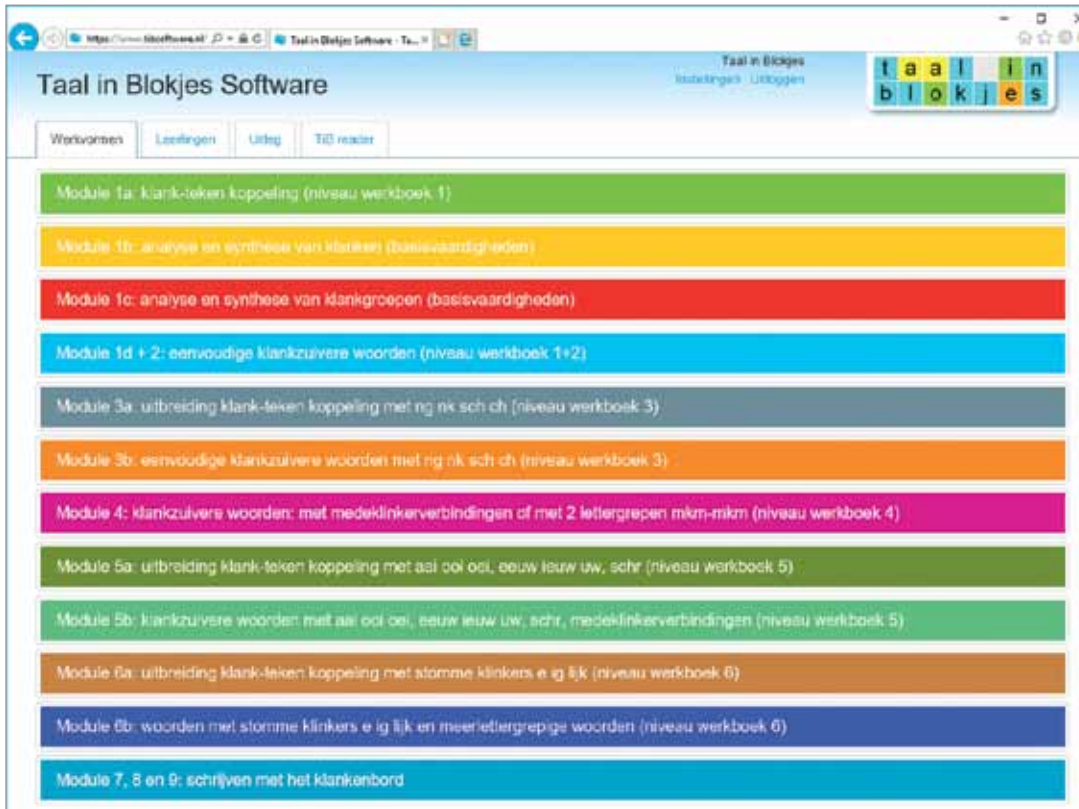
https://www.tibsoftware.nl/ Taal in Blokjes Software - Ta... ×

Taal in Blokjes Software

Taal in Blokjes
Instellingen Uitloggen

t a a l i n
b l o k j e s

Werkvormen Leerlingen Uitleg TiB reader

Module 1a: klank-teken koppeling (niveau werkboek 1)

Module 1b: analyse en synthese van klanken (basisvaardigheden)

Module 1c: analyse en synthese van klankgroepen (basisvaardigheden)

Module 1d + 2: eenvoudige klankzuivere woorden (niveau werkboek 1+2)

Module 3a: uitbreiding klank-teken koppeling met ng nk sch ch (niveau werkboek 3)

Module 3b: eenvoudige klankzuivere woorden met ng nk sch ch (niveau werkboek 3)

Module 4: klankzuivere woorden: met medeklinkerverbindingen of met 2 lettergrepen mkm-mkm (niveau werkboek 4)

Module 5a: uitbreiding klank-teken koppeling met aai ooi oei, eeuw ieuw uw, schr (niveau werkboek 5)

Module 5b: klankzuivere woorden met aai ooi oei, eeuw ieuw uw, schr, medeklinkerverbindingen (niveau werkboek 5)

Module 6a: uitbreiding klank-teken koppeling met stomme klinkers e ig lijk (niveau werkboek 6)

Module 6b: woorden met stomme klinkers e ig lijk en meerlettergrepige woorden (niveau werkboek 6)

Module 7, 8 en 9: schrijven met het klankenbord